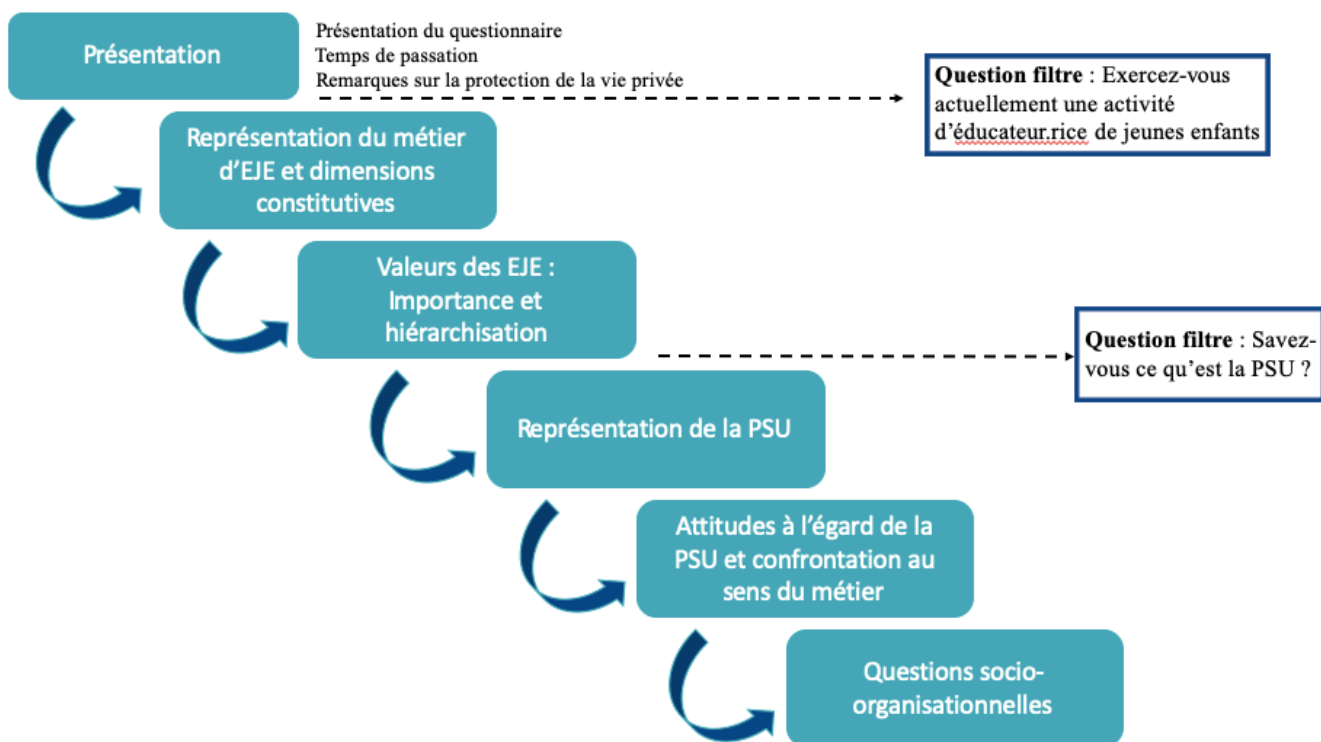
Présentation

Présentation du questionnaire
Temps de passation
Remarques sur la protection de la vie privée

**Question filtre** : Exercez-vous actuellement une activité d'éducateur.rice de jeunes enfants

Représentation du métier d'EJE et dimensions constitutives

Valeurs des EJE : Importance et hiérarchisation

**Question filtre** : Savez-vous ce qu'est la PSU ?

Représentation de la PSU

Attitudes à l'égard de la PSU et confrontation au sens du métier

Questions socio-organisationnelles